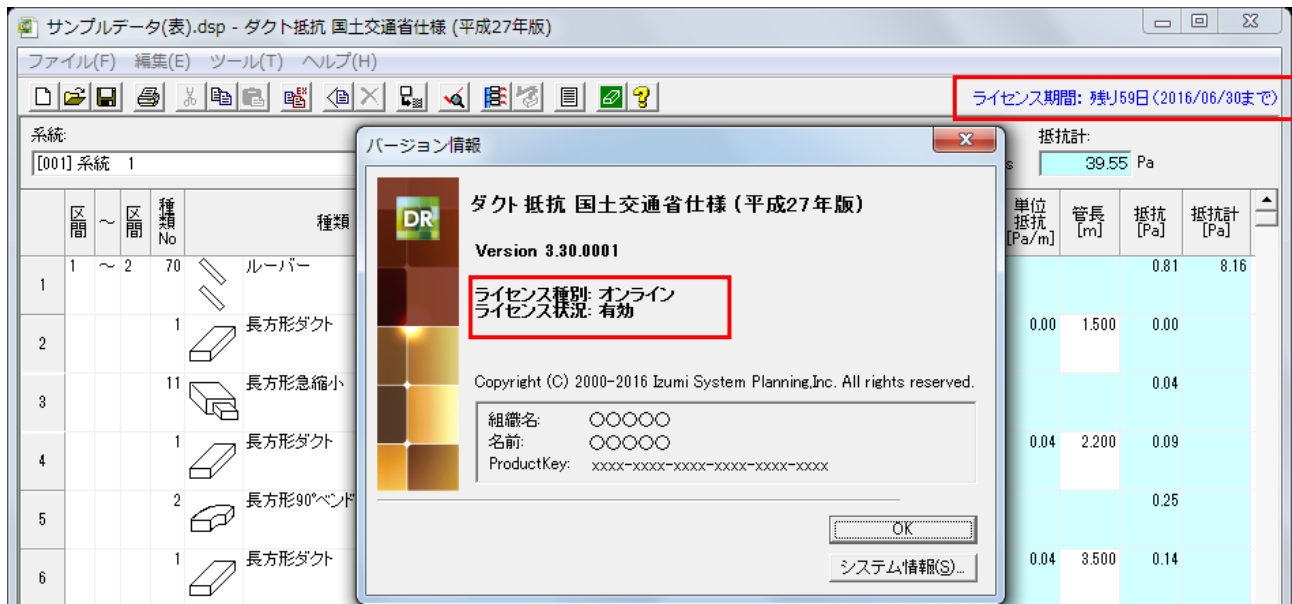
サンプルデータ(表).dsp - ダクト抵抗 国土交通省仕様 (平成27年版)

ファイル(F) 編集(E) ツール(T) ヘルプ(H)

ライセンス期間: 残り59日(2016/06/30まで)

系統:
[001] 系統 1

抵抗計:
s 39.55 Pa

| | 区間 | ～ | 区間 | 種類No | 種類 | 単位抵抗[Pa/m] | 管長[m] | 抵抗[Pa] | 抵抗計[Pa] |
|---|---|---|---|---|---|---|---|---|---|
| 1 | 1 | ～ | 2 | 70 | ルーバー | | | 0.81 | 8.16 |
| 2 | | | | 1 | 長方形ダクト | 0.00 | 1.500 | 0.00 | |
| 3 | | | | 11 | 長方形急縮小 | | | 0.04 | |
| 4 | | | | 1 | 長方形ダクト | 0.04 | 2.200 | 0.09 | |
| 5 | | | | 2 | 長方形90°ベンド | | | 0.25 | |
| 6 | | | | 1 | 長方形ダクト | 0.04 | 3.500 | 0.14 | |

バージョン情報

DR

ダクト抵抗 国土交通省仕様 (平成27年版)

Version 3.30.0001

ライセンス種別: オンライン
ライセンス状況: 有効

Copyright (C) 2000-2016 Izumi System Planning,Inc. All rights reserved.

組織名: ○○○○○
名前: ○○○○○
ProductKey: xxxx-xxxx-xxxx-xxxx-xxxx-xxxx

OK

システム情報(S)...